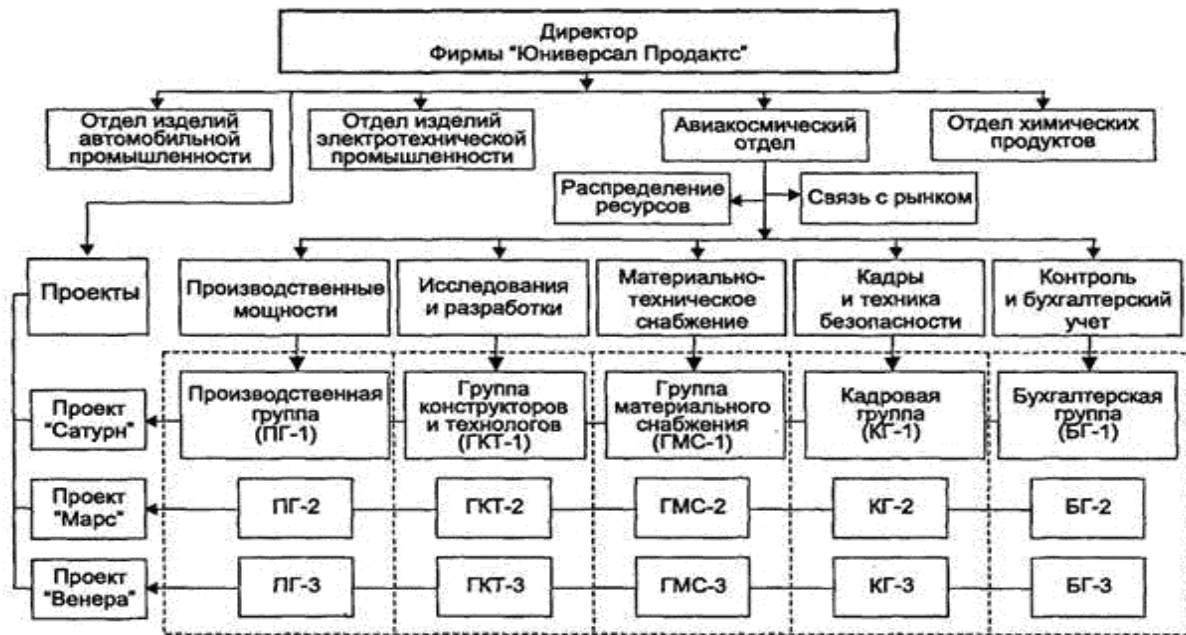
Директор
Фирмы "Юниверсал Продактс"

Отдел изделий автомобильной промышленности

Отдел изделий электротехнической промышленности

Авиакосмический отдел

Отдел химических продуктов

Распределение ресурсов

Связь с рынком

Проекты

Производственные мощности

Исследования и разработки

Материально-техническое снабжение

Кадры и техника безопасности

Контроль и бухгалтерский учет

Проект "Сатурн"

Производственная группа (ПГ-1)

Группа конструкторов и технологов (ГКТ-1)

Группа материального снабжения (ГМС-1)

Кадровая группа (КГ-1)

Бухгалтерская группа (БГ-1)

Проект "Марс"

ПГ-2

ГКТ-2

ГМС-2

КГ-2

БГ-2

Проект "Венера"

ПГ-3

ГКТ-3

ГМС-3

КГ-3

БГ-3